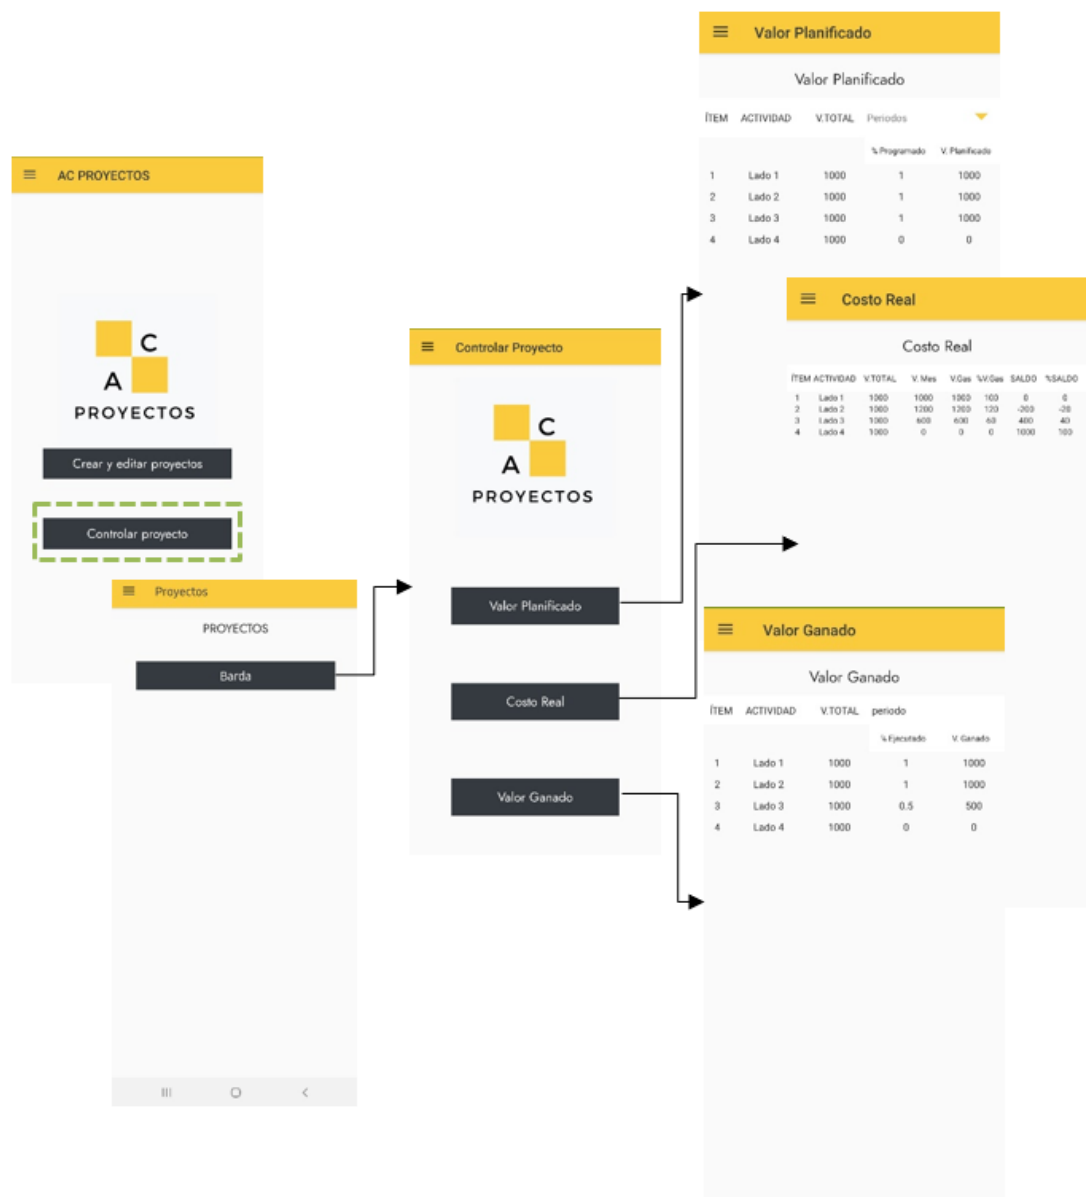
AC PROYECTOS

C
A
PROYECTOS

Crear y editar proyectos

Controlar proyecto

Proyectos

PROYECTOS

Barda

Controlar Proyecto

C
A
PROYECTOS

Valor Planificado

Costo Real

Valor Ganado

Valor Planificado

Valor Planificado

| ÍTEM | ACTIVIDAD | V.TOTAL | Periodos | |
|---|---|---|---|---|
| | | | % Programado | V. Planificado |
| 1 | Lado 1 | 1000 | 1 | 1000 |
| 2 | Lado 2 | 1000 | 1 | 1000 |
| 3 | Lado 3 | 1000 | 1 | 1000 |
| 4 | Lado 4 | 1000 | 0 | 0 |

Costo Real

Costo Real

| ÍTEM | ACTIVIDAD | V.TOTAL | V. Mes | V.Gas | %V.Gas | SALDO | %SALDO |
|---|---|---|---|---|---|---|---|
| 1 | Lado 1 | 1000 | 1000 | 1000 | 100 | 0 | 0 |
| 2 | Lado 2 | 1000 | 1200 | 1200 | 120 | -200 | -20 |
| 3 | Lado 3 | 1000 | 600 | 600 | 60 | 400 | 40 |
| 4 | Lado 4 | 1000 | 0 | 0 | 0 | 1000 | 100 |

Valor Ganado

Valor Ganado

| ÍTEM | ACTIVIDAD | V.TOTAL | periodo | |
|---|---|---|---|---|
| | | | % Ejecutado | V. Ganado |
| 1 | Lado 1 | 1000 | 1 | 1000 |
| 2 | Lado 2 | 1000 | 1 | 1000 |
| 3 | Lado 3 | 1000 | 0.5 | 500 |
| 4 | Lado 4 | 1000 | 0 | 0 |